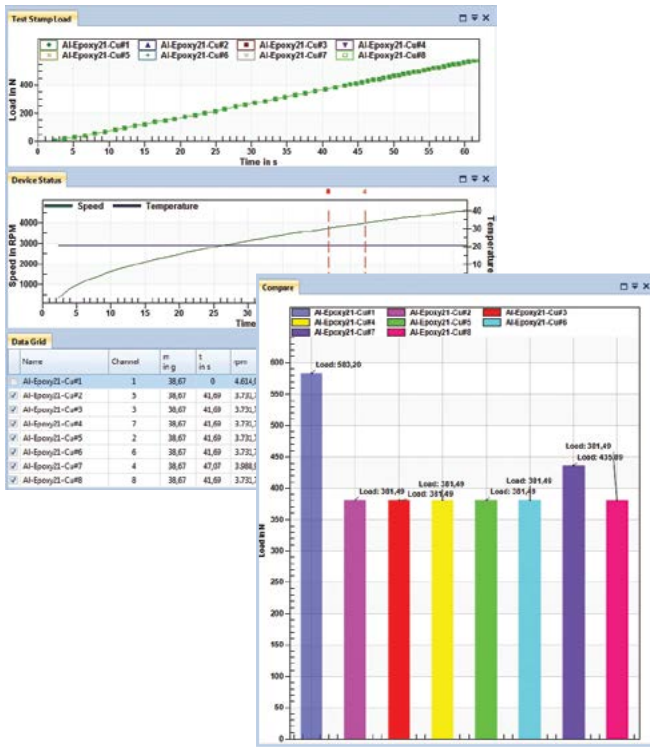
Test Stamp Load

Al-Epoxy21-Cu#1 Al-Epoxy21-Cu#2 Al-Epoxy21-Cu#3 Al-Epoxy21-Cu#4
Al-Epoxy21-Cu#5 Al-Epoxy21-Cu#6 Al-Epoxy21-Cu#7 Al-Epoxy21-Cu#8

Load in N
400
200
0
0 5 10 15 20 25 30 35 40 45 50 55 60
Time in s

Device Status

Speed Temperature
8 4
Speed in RPM
4000
3000
2000
1000
5 10 15 20 25 30
Time
Temperature
40
30
20
10

Data Grid

| Name | Channel | m in g | t in s | rpm |
|---|---|---|---|---|
| Al-Epoxy21-Cu#1 | 1 | 38,67 | 0 | 4.614,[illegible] |
| Al-Epoxy21-Cu#2 | 5 | 38,67 | 41,69 | 3.731,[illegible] |
| Al-Epoxy21-Cu#3 | 3 | 38,67 | 41,69 | 3.731,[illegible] |
| Al-Epoxy21-Cu#4 | 7 | 38,67 | 41,69 | 3.731,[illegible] |
| Al-Epoxy21-Cu#5 | 2 | 38,67 | 41,69 | 3.731,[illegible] |
| Al-Epoxy21-Cu#6 | 6 | 38,67 | 41,69 | 3.731,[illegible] |
| Al-Epoxy21-Cu#7 | 4 | 38,67 | 47,07 | 3.988,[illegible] |
| Al-Epoxy21-Cu#8 | 8 | 38,67 | 41,69 | 3.731,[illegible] |

Compare

Al-Epoxy21-Cu#1 Al-Epoxy21-Cu#2 Al-Epoxy21-Cu#3
Al-Epoxy21-Cu#4 Al-Epoxy21-Cu#5 Al-Epoxy21-Cu#6
Al-Epoxy21-Cu#7 Al-Epoxy21-Cu#8

Load in N
600
550
500
450
400
350
300
250
200
150
100
50
0

Load: 583,20
Load: 381,49
Load: 381,49
Load: 381,49
Load: 381,49
Load: 381,49
Load: 381,49
Load: 381,49
Load: 435,89